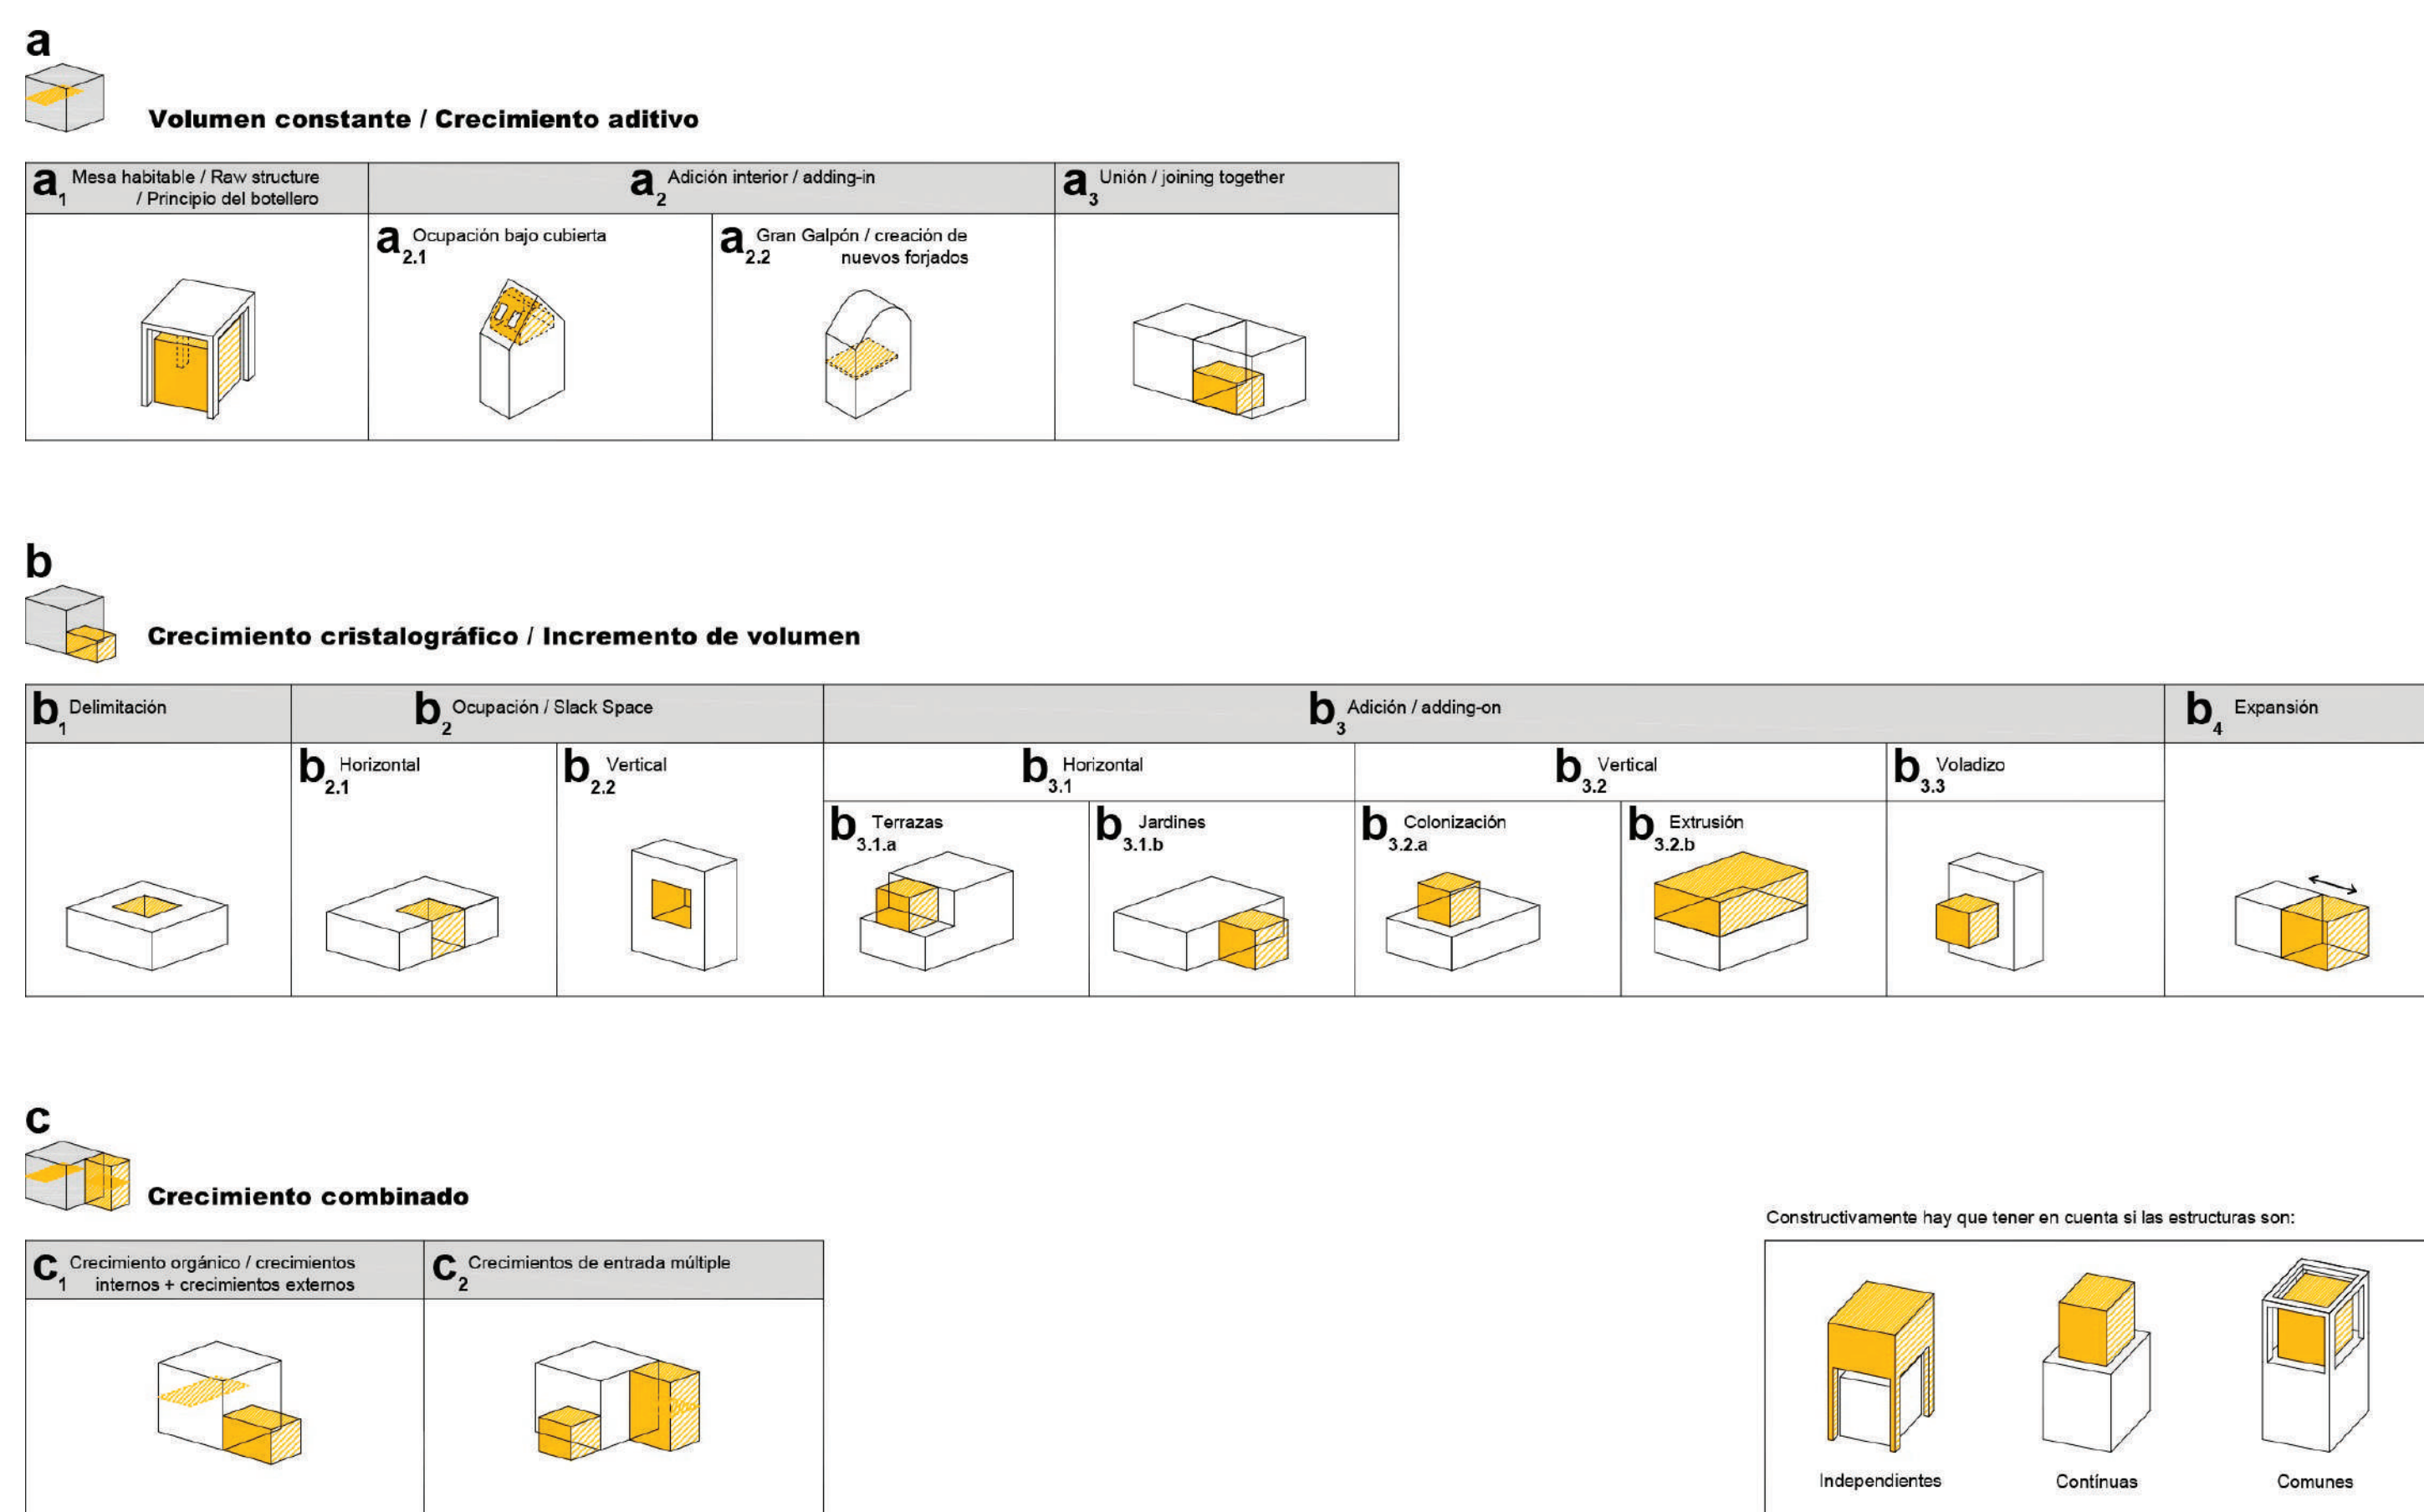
a

Volumen constante / Crecimiento aditivo

| $a_1$ Mesa habitable / Raw structure / Principio del botellero | $a_2$ Adición interior / adding-in | | $a_3$ Unión / joining together |
|---|---|---|---|
| | $a_{2.1}$ Ocupación bajo cubierta | $a_{2.2}$ Gran Galpón / creación de nuevos forjados | |

b

Crecimiento cristalográfico / Incremento de volumen

| $b_1$ Delimitación | $b_2$ Ocupación / Slack Space | | $b_3$ Adición / adding-on | | | | | $b_4$ Expansión |
|---|---|---|---|---|---|---|---|---|
| | $b_{2.1}$ Horizontal | $b_{2.2}$ Vertical | $b_{3.1}$ Horizontal | | $b_{3.2}$ Vertical | | $b_{3.3}$ Voladizo | |
| | | | $b_{3.1.a}$ Terrazas | $b_{3.1.b}$ Jardines | $b_{3.2.a}$ Colonización | $b_{3.2.b}$ Extrusión | | |

c

Crecimiento combinado

| $c_1$ Crecimiento orgánico / crecimientos internos + crecimientos externos | $c_2$ Crecimientos de entrada múltiple |
|---|---|

Constructivamente hay que tener en cuenta si las estructuras son:

Independientes
Contínuas
Comunes